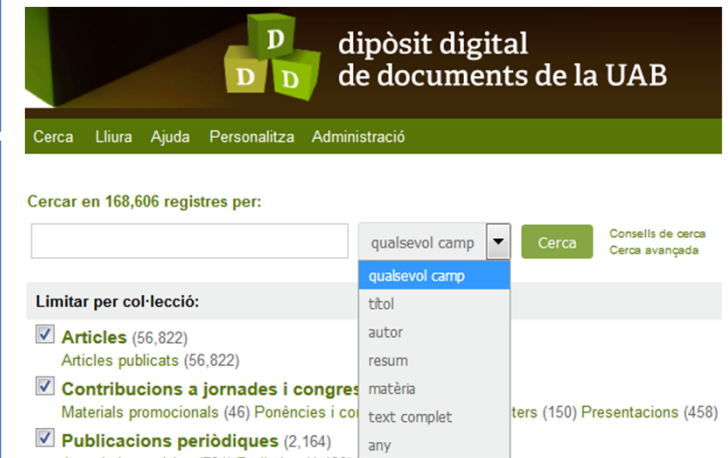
D D D dipòsit digital de documents de la UAB

Cerca Lliura Ajuda Personalitza Administració

Cercar en 168,606 registres per:

qualsevol camp

Cerca

Consells de cerca
Cerca avançada

qualsevol camp
títol
autor
resum
matèria
text complet
any

Limitar per col·lecció:

Articles (56,822)
Articles publicats (56,822)

Contribucions a jornades i congres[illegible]
Materials promocionals (46) Ponències i co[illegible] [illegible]ters (150) Presentacions (458)

Publicacions periòdiques (2,164)